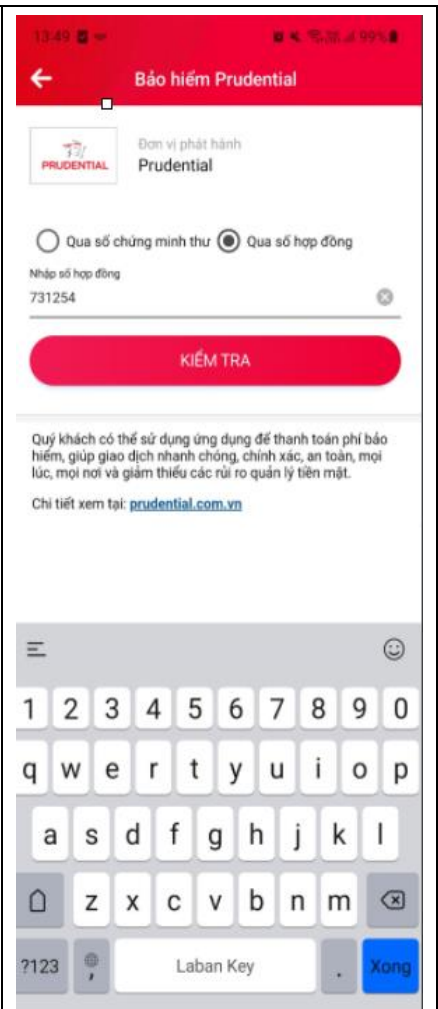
13:49 99%

Bảo hiểm Prudential

PRUDENTIAL

Đơn vị phát hành
Prudential

Qua số chứng minh thư Qua số hợp đồng

Nhập số hợp đồng
731254

KIỂM TRA

Quý khách có thể sử dụng ứng dụng để thanh toán phí bảo hiểm, giúp giao dịch nhanh chóng, chính xác, an toàn, mọi lúc, mọi nơi và giảm thiểu các rủi ro quản lý tiền mặt.

Chi tiết xem tại: prudential.com.vn

1 2 3 4 5 6 7 8 9 0
q w e r t y u i o p
a s d f g h j k l
z x c v b n m
?123 , Laban Key . Xong